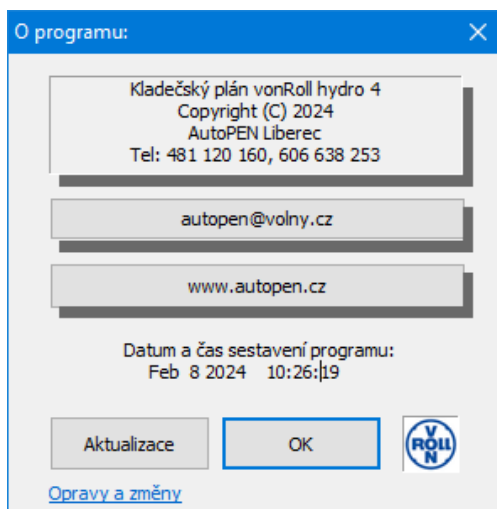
O programu:

Kladečský plán vonRoll hydro 4
Copyright (C) 2024
AutoPEN Liberec
Tel: 481 120 160, 606 638 253

autopen@volny.cz

www.autopen.cz

Datum a čas sestavení programu:
Feb 8 2024 10:26:19

Aktualizace

OK

V ROLL N

Opravy a změny